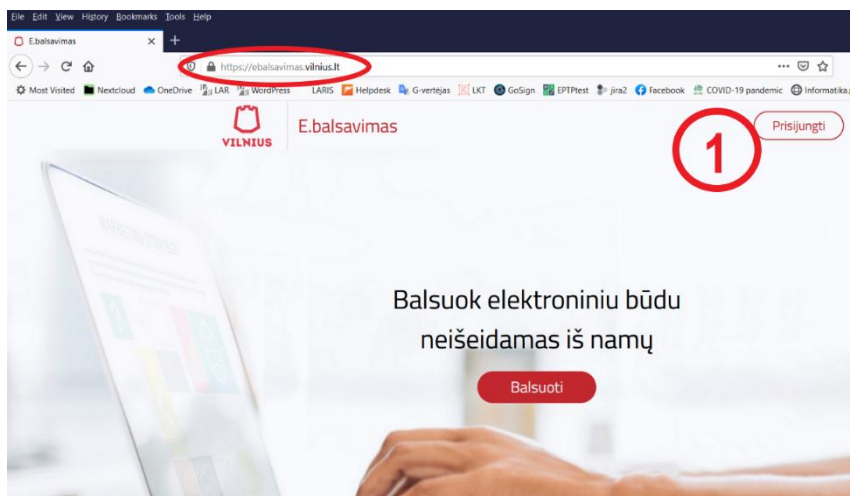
File Edit View History Bookmarks Tools Help

E.balsavimas

https://ebalsavimas.vilnius.lt

Most Visited Nextcloud OneDrive LAR WordPress LARIS Helpdesk G-vertejas LKT GoSign EPTPtest jira2 Facebook COVID-19 pandemic Informatika

VILNIUS E.balsavimas

Prisijungti

1

Balsuok elektroniniu būdu neišeidamas iš namų

Balsuoti